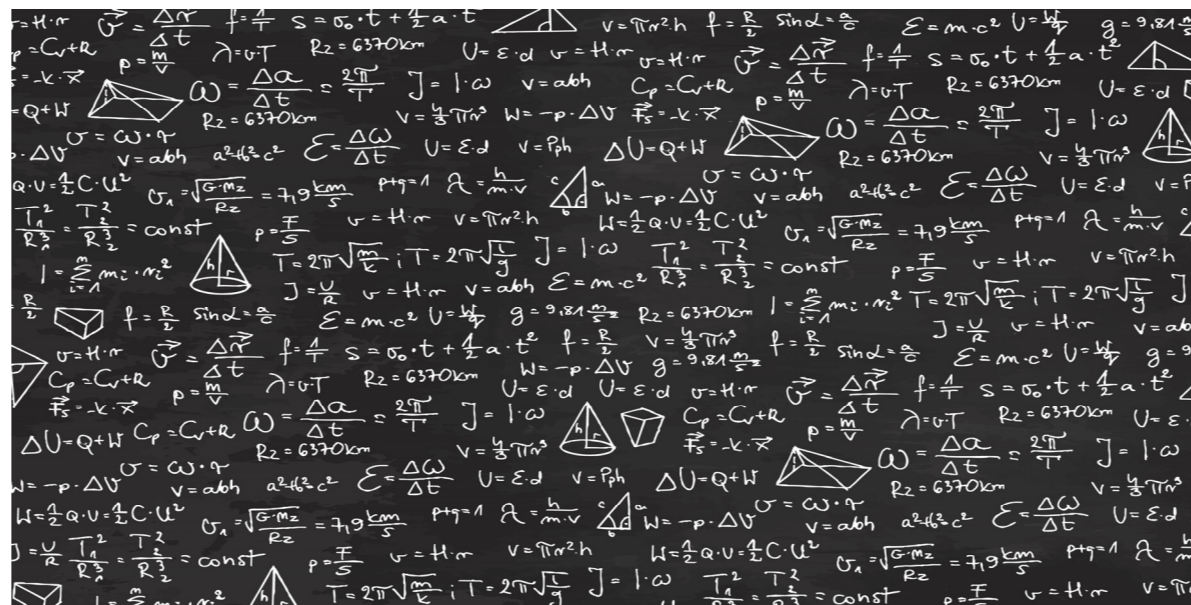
$v=H\cdot r$ $\vec{v}=\frac{\Delta \vec{r}}{\Delta t}$ $f=\frac{1}{T}$ $s=v_0\cdot t+\frac{1}{2}a\cdot t^2$ $v=\pi r^2 h$ $f=\frac{R}{2}$ $\sin\alpha=\frac{a}{c}$ $E=m\cdot c^2$ $U=\frac{W}{q}$ $g=9{,}81\frac{m}{s^2}$

$C_p=C_v+R$ $p=\frac{m}{V}$ $\lambda=v\cdot T$ $R_2=6370km$ $U=\varepsilon\cdot d$ $v=H\cdot r$ $\vec{v}=\frac{\Delta \vec{r}}{\Delta t}$ $f=\frac{1}{T}$ $s=v_0\cdot t+\frac{1}{2}a\cdot t^2$

$\vec{F_s}=-k\cdot\vec{x}$ $\omega=\frac{\Delta\alpha}{\Delta t}=\frac{2\pi}{T}$ $J=I\cdot\omega$ $v=abh$ $C_p=C_v+R$ $p=\frac{m}{V}$ $\lambda=v\cdot T$ $R_2=6370km$ $U=\varepsilon\cdot d$

$\Delta U=Q+W$ $R_2=6370km$ $V=\frac{4}{3}\pi r^3$ $W=-p\cdot\Delta V$ $\vec{F_s}=-k\cdot\vec{x}$ $\omega=\frac{\Delta\alpha}{\Delta t}=\frac{2\pi}{T}$ $J=I\cdot\omega$

$W=-p\cdot\Delta V$ $v=\omega\cdot r$ $V=abh$ $a^2+b^2=c^2$ $\mathcal{E}=\frac{\Delta\omega}{\Delta t}$ $U=\varepsilon\cdot d$ $V=Ph$ $\Delta U=Q+W$ $R_2=6370km$ $V=\frac{4}{3}\pi r^3$

$W=\frac{1}{2}Q\cdot U=\frac{1}{2}C\cdot U^2$ $v_1=\sqrt{\frac{G\cdot M_z}{R_z}}=7{,}9\frac{km}{s}$ $p+q=1$ $\lambda=\frac{h}{m\cdot v}$ $W=-p\cdot\Delta V$ $v=\omega\cdot r$ $V=abh$ $a^2+b^2=c^2$ $\mathcal{E}=\frac{\Delta\omega}{\Delta t}$ $U=\varepsilon\cdot d$ $V=Ph$

$\frac{T_1^2}{R_1^3}=\frac{T_2^2}{R_2^3}=const$ $p=\frac{F}{S}$ $v=H\cdot r$ $V=\pi r^2 h$ $W=\frac{1}{2}Q\cdot U=\frac{1}{2}C\cdot U^2$ $v_1=\sqrt{\frac{G\cdot M_z}{R_z}}=7{,}9\frac{km}{s}$ $p+q=1$ $\lambda=\frac{h}{m\cdot v}$

$I=\sum_{i=1}^{n}m_i\cdot r_i^2$ $T=2\pi\sqrt{\frac{m}{k}}$ ; $T=2\pi\sqrt{\frac{l}{g}}$ $J=I\cdot\omega$ $\frac{T_1^2}{R_1^3}=\frac{T_2^2}{R_2^3}=const$ $p=\frac{F}{S}$ $v=H\cdot r$ $V=\pi r^2 h$

$J=\frac{U}{R}$ $v=H\cdot r$ $V=abh$ $E=m\cdot c^2$ $g=9{,}81\frac{m}{s^2}$ $R_2=6370km$ $I=\sum_{i=1}^{n}m_i\cdot r_i^2$ $T=2\pi\sqrt{\frac{m}{k}}$ ; $T=2\pi\sqrt{\frac{l}{g}}$

$\frac{R}{2}$ $f=\frac{R}{2}$ $\sin\alpha=\frac{a}{c}$ $E=m\cdot c^2$ $U=\frac{W}{q}$ $g=9{,}81\frac{m}{s^2}$ $R_2=6370km$ $J=\frac{U}{R}$ $v=H\cdot r$ $V=abh$

$v=H\cdot r$ $\vec{v}=\frac{\Delta \vec{r}}{\Delta t}$ $f=\frac{1}{T}$ $s=v_0\cdot t+\frac{1}{2}a\cdot t^2$ $f=\frac{R}{2}$ $W=-p\cdot\Delta V$ $g=9{,}81\frac{m}{s^2}$ $V=\frac{4}{3}\pi r^3$ $f=\frac{R}{2}$ $\sin\alpha=\frac{a}{c}$ $E=m\cdot c^2$ $U=\frac{W}{q}$ $g=9$

$C_p=C_v+R$ $p=\frac{m}{V}$ $\lambda=v\cdot T$ $R_2=6370km$ $U=\varepsilon\cdot d$ $U=\varepsilon\cdot d$ $v=H\cdot r$ $\vec{v}=\frac{\Delta \vec{r}}{\Delta t}$ $f=\frac{1}{T}$ $s=v_0\cdot t+\frac{1}{2}a\cdot t^2$

$\vec{F_s}=-k\cdot\vec{x}$ $C_p=C_v+R$ $p=\frac{m}{V}$ $\lambda=v\cdot T$ $R_2=6370km$ $U=\varepsilon$

$\Delta U=Q+W$ $C_p=C_v+R$ $\omega=\frac{\Delta\alpha}{\Delta t}=\frac{2\pi}{T}$ $J=I\cdot\omega$ $V=\frac{4}{3}\pi r^3$ $\vec{F_s}=-k\cdot\vec{x}$ $\omega=\frac{\Delta\alpha}{\Delta t}=\frac{2\pi}{T}$ $J=I\cdot\omega$

$R_2=6370km$

$W=-p\cdot\Delta V$ $v=\omega\cdot r$ $V=abh$ $a^2+b^2=c^2$ $\mathcal{E}=\frac{\Delta\omega}{\Delta t}$ $U=\varepsilon\cdot d$ $V=Ph$ $\Delta U=Q+W$ $R_2=6370km$ $V=\frac{4}{3}\pi r^3$

$W=\frac{1}{2}Q\cdot U=\frac{1}{2}C\cdot U^2$ $v_1=\sqrt{\frac{G\cdot M_z}{R_z}}=7{,}9\frac{km}{s}$ $p+q=1$ $\lambda=\frac{h}{m\cdot v}$ $W=-p\cdot\Delta V$ $v=\omega\cdot r$ $V=abh$ $a^2+b^2=c^2$ $\mathcal{E}=\frac{\Delta\omega}{\Delta t}$ $U=\varepsilon\cdot d$

$J=\frac{U}{R}$ $\frac{T_1^2}{R_1^3}=\frac{T_2^2}{R_2^3}=const$ $p=\frac{F}{S}$ $v=H\cdot r$ $V=\pi r^2 h$ $W=\frac{1}{2}Q\cdot U=\frac{1}{2}C\cdot U^2$ $v_1=\sqrt{\frac{G\cdot M_z}{R_z}}=7{,}9\frac{km}{s}$ $p+q=1$ $\lambda=\frac{h}{}$

$T=2\pi\sqrt{\frac{m}{k}}$ ; $T=2\pi\sqrt{\frac{l}{g}}$ $J=I\cdot\omega$ $\frac{T_1^2}{R_1^3}=\frac{T_2^2}{R_2^3}=const$ $p=\frac{F}{S}$ $v=H\cdot r$ $V=\pi$